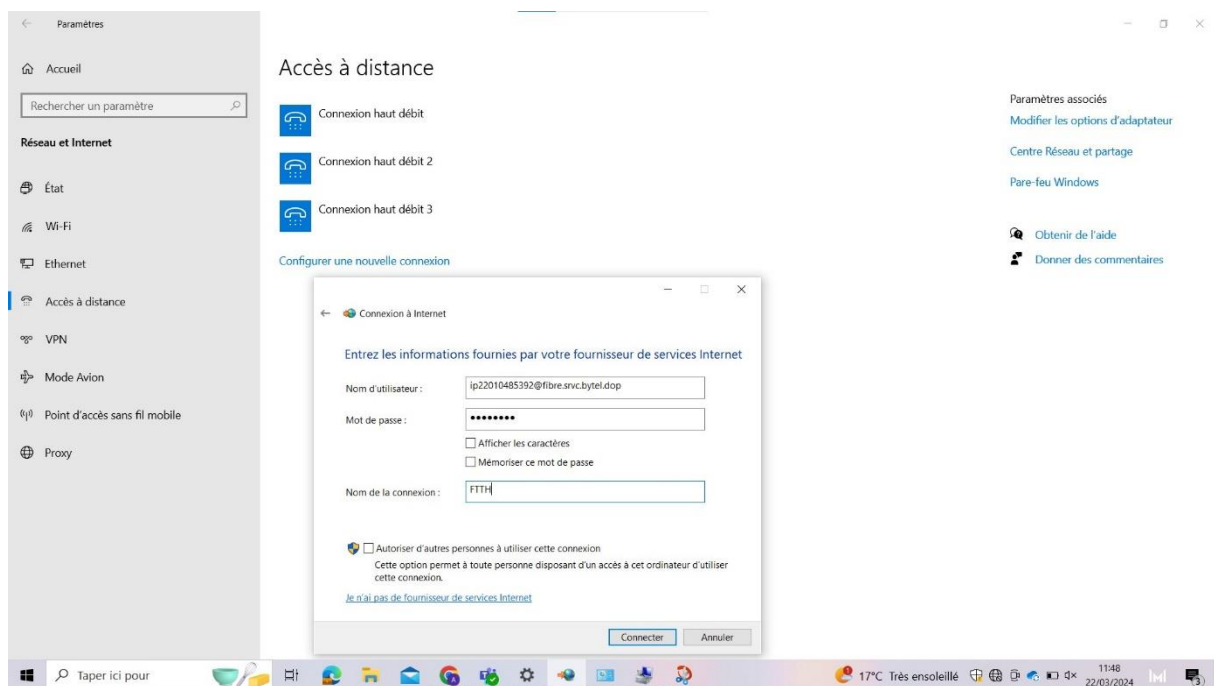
Paramètres

Accueil

Rechercher un paramètre

Réseau et Internet

État

Wi-Fi

Ethernet

Accès à distance

VPN

Mode Avion

Point d'accès sans fil mobile

Proxy

Accès à distance

Connexion haut débit

Connexion haut débit 2

Connexion haut débit 3

Configurer une nouvelle connexion

Paramètres associés

Modifier les options d'adaptateur

Centre Réseau et partage

Pare-feu Windows

Obtenir de l'aide

Donner des commentaires

Connexion à Internet

Entrez les informations fournies par votre fournisseur de services Internet

Nom d'utilisateur : ip22010485392@fibre.srvc.bytel.dop

Mot de passe : ••••••••

Afficher les caractères

Mémoriser ce mot de passe

Nom de la connexion : FTTH

Autoriser d'autres personnes à utiliser cette connexion

Cette option permet à toute personne disposant d'un accès à cet ordinateur d'utiliser cette connexion.

Je n'ai pas de fournisseur de services Internet

Connecter Annuler

Taper ici pour

17°C Très ensoleillé 11:48 22/03/2024